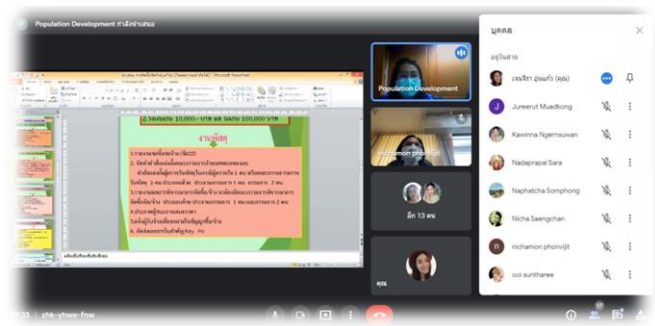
Population Development กำลังนำเสนอ

2.รายละเอียด 10,000.- บาท และ ผลกน 100,000 บาท

รายผู้เสด

ผู้ผลิตที่ต้องการนำเสนอข้อมูล

Population Development

nichamon phonvijit

อีก 13 คน

คุณ

บุคคล

อยู่ในสาย

เจนจิรา อุ่นแก้ว (คุณ)

Jureerut Muadkong

Kawinna Ngernsuwan

Nadaprapai Sara

Naphatcha Somphong

Nicha Saengchan

nichamon phonvijit

ooi suntharee

zhk-yhwe-fme